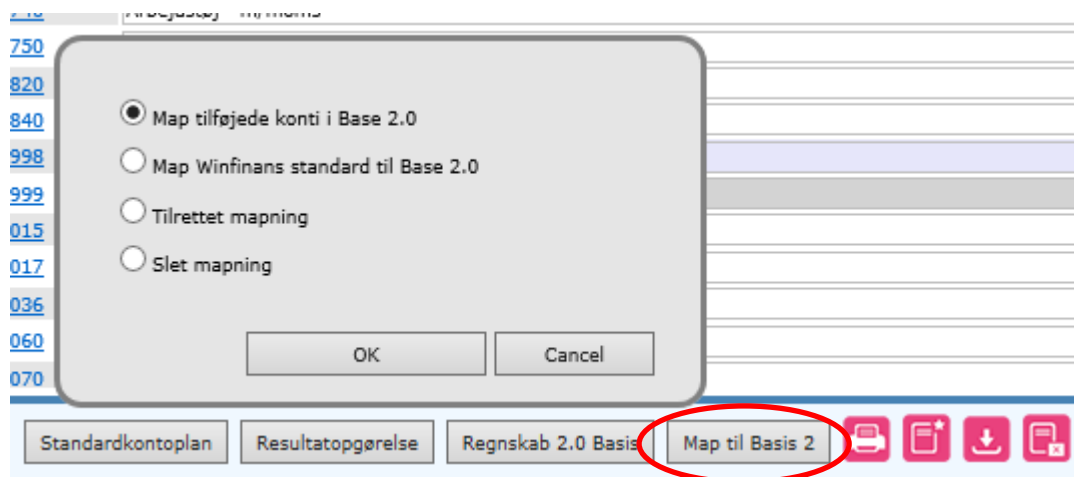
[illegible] Arbejdstøj - m/moms
750
820
840
998
999
015
017
036
060
070

Map tilføjede konti i Base 2.0
Map Winfinans standard til Base 2.0
Tilrettet mapning
Slet mapning

OK
Cancel

Standardkontoplan
Resultatopgørelse
Regnskab 2.0 Basis
Map til Basis 2